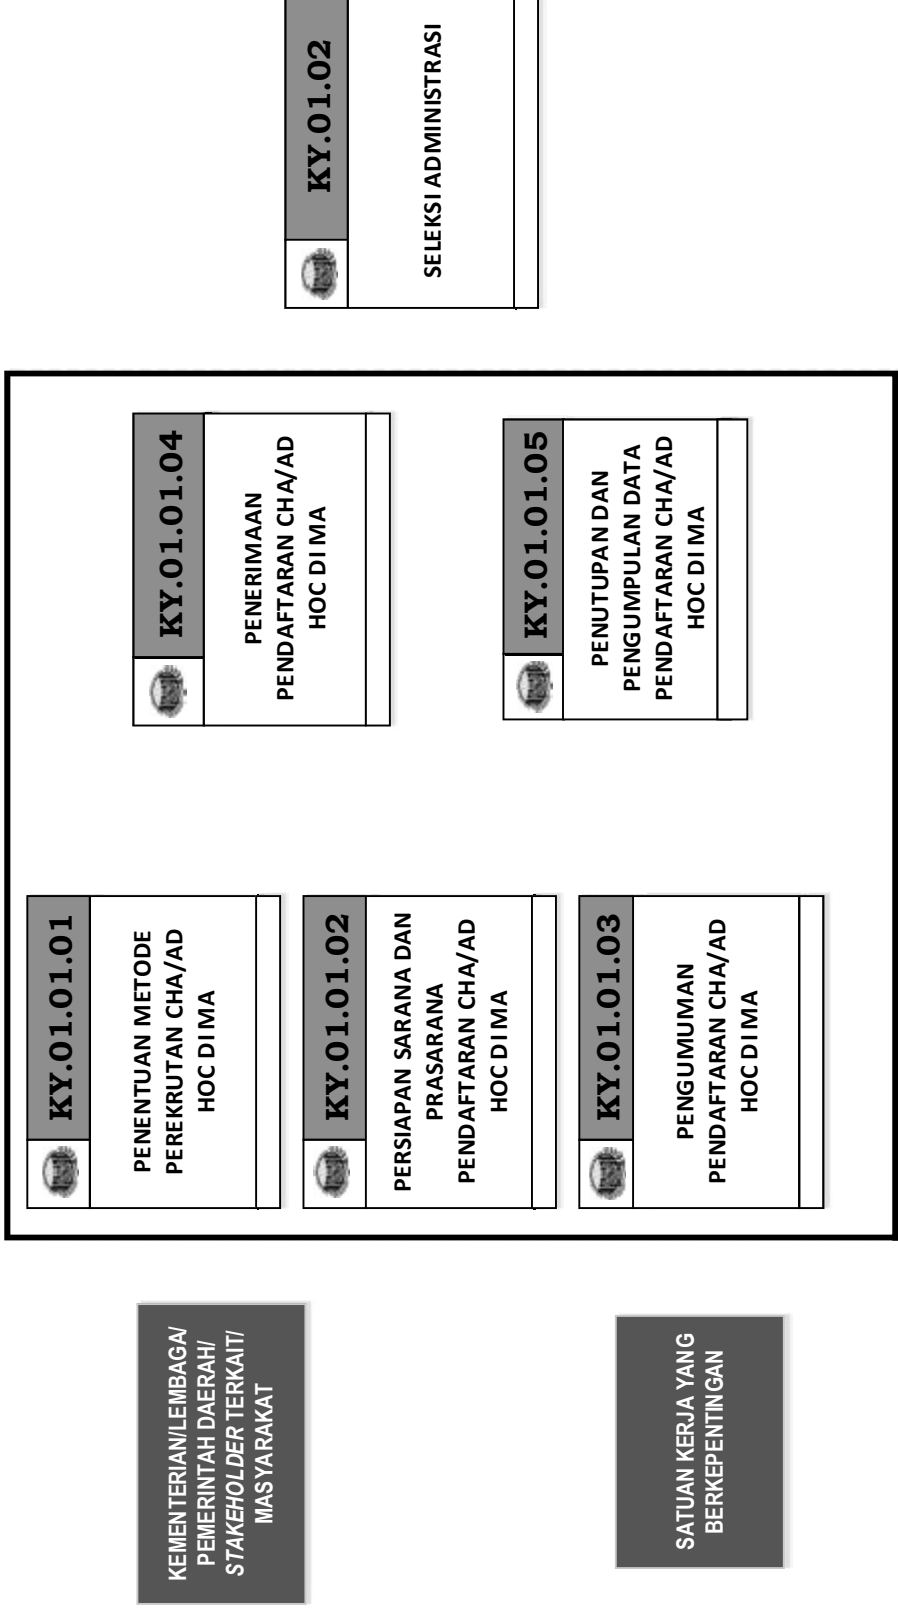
KY.01.02

SELEKSI ADMINISTRASI

KY.01.01.04

PENERIMAAN PENDAFTARAN CHA/AD HOC DI MA

KY.01.01.05

PENUTUPAN DAN PENGUMPULAN DATA PENDAFTARAN CHA/AD HOC DI MA

KY.01.01.01

PENENTUAN METODE PEREKRUTAN CHA/AD HOC DI MA

KY.01.01.02

PERSIAPAN SARANA DAN PRASARANA PENDAFTARAN CHA/AD HOC DI MA

KY.01.01.03

PENGUMUMAN PENDAFTARAN CHA/AD HOC DI MA

KEMENTERIAN/LEMBAGA/ PEMERINTAH DAERAH/ *STAKEHOLDER* TERKAIT/ MASYARAKAT

SATUAN KERJA YANG BERKEPENTINGAN